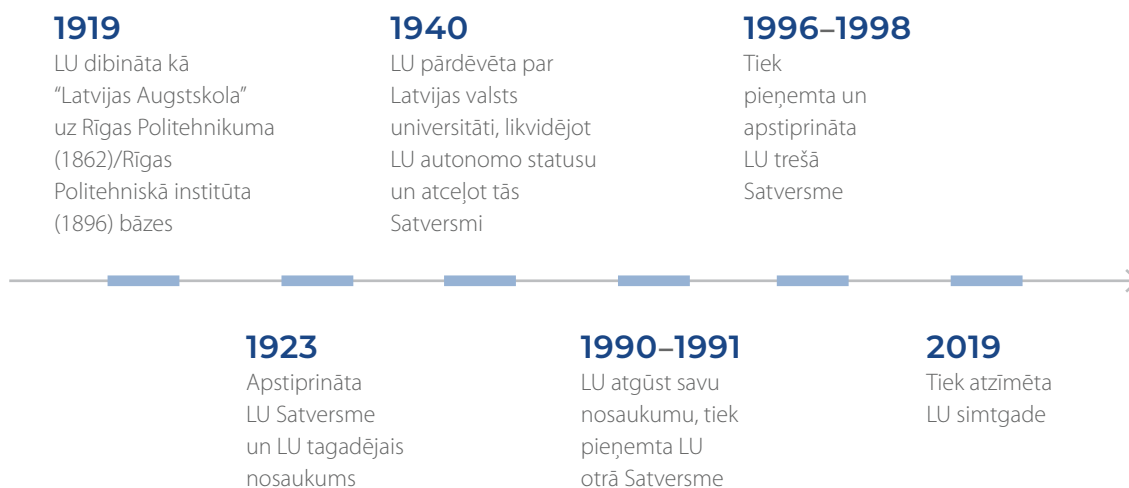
1919
LU dibināta kā "Latvijas Augstskola" uz Rīgas Politehnikuma (1862)/Rīgas Politehniskā institūta (1896) bāzes

1940
LU pārdēvēta par Latvijas valsts universitāti, likvidējot LU autonomo statusu un atceļot tās Satversmi

1996–1998
Tiek pieņemta un apstiprināta LU trešā Satversme

1923
Apstiprināta LU Satversme un LU tagadējais nosaukums

1990–1991
LU atgūst savu nosaukumu, tiek pieņemta LU otrā Satversme

2019
Tiek atzīmēta LU simtgade